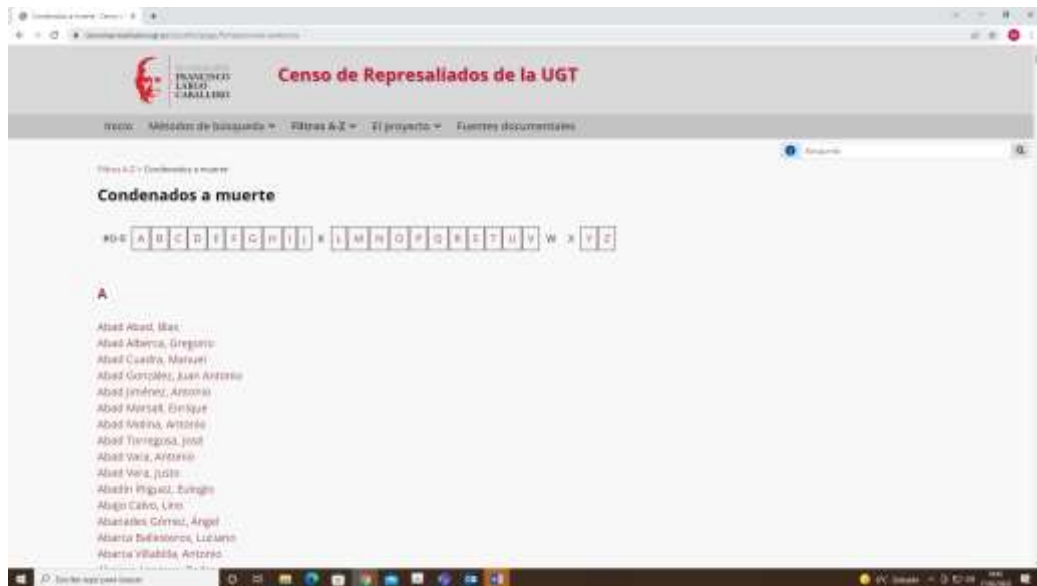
Condenados a muerte · Censo | × | +

FRANCISCO LARGO CABALLERO

Censo de Represaliados de la UGT

Inicio   Métodos de búsqueda ▾   Filtros A-Z ▾   El proyecto ▾   Fuentes documentales

Búsqueda

Filtros A-Z › Condenados a muerte

Condenados a muerte

#0-9 A B C D E F G H I J K L M N O P Q R S T U V W X Y Z

A

Abad Abad, Blas
Abad Alberca, Gregorio
Abad Cuadra, Manuel
Abad González, Juan Antonio
Abad Jiménez, Antonio
Abad Marsall, Enrique
Abad Molina, Antonio
Abad Torregosa, José
Abad Vaca, Antonio
Abad Vera, Justo
Abadín Piguez, Eulogio
Abajo Calvo, Lino
Abanades Gómez, Ángel
Abarca Ballesteros, Luciano
Abarca Villalba, Antonio
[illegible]

Escribe aquí para buscar